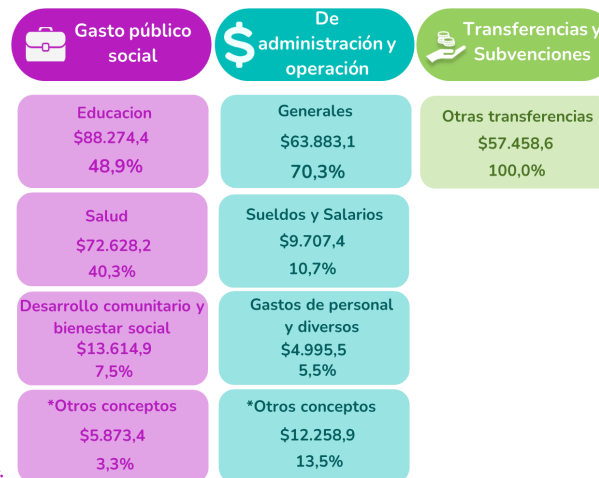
Gasto público social

De administración y operación

Transferencias y Subvenciones

Educacion
$88.274,4
48,9%

Salud
$72.628,2
40,3%

Desarrollo comunitario y bienestar social
$13.614,9
7,5%

*Otros conceptos
$5.873,4
3,3%

Generales
$63.883,1
70,3%

Sueldos y Salarios
$9.707,4
10,7%

Gastos de personal y diversos
$4.995,5
5,5%

*Otros conceptos
$12.258,9
13,5%

Otras transferencias
$57.458,6
100,0%